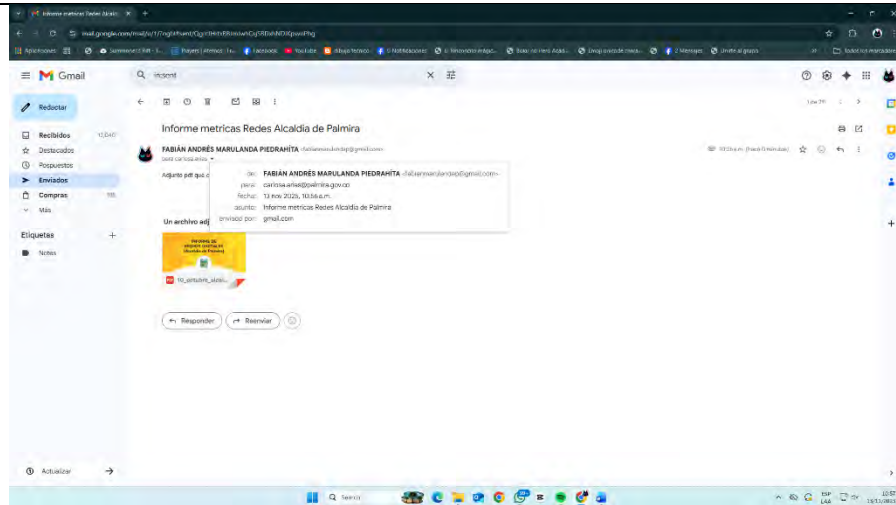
Informe metricas Redes Alcaldí...

Gmail

Redactar

Recibidos 12.040
Destacados
Pospuestos
Enviados
Compras 185
Más

Etiquetas +
Notes

Actualizar

Informe metricas Redes Alcaldia de Palmira

FABIÁN ANDRÉS MARULANDA PIEDRAHITA
para carissa.arias

Adjunto pdf que c

de: FABIÁN ANDRÉS MARULANDA PIEDRAHITA <fabianmarulandap@gmail.com>
para: carissa.arias@palmira.gov.co
fecha: 13 nov 2025, 10:56 a.m.
asunto: Informe metricas Redes Alcaldia de Palmira
enviado por: gmail.com

Un archivo adj

INFORME DE MÉTRICAS REDES ALCALDÍA DE PALMIRA

10_octubre_alcal...

Responder
Reenviar

Q Buscar

ESP LAA